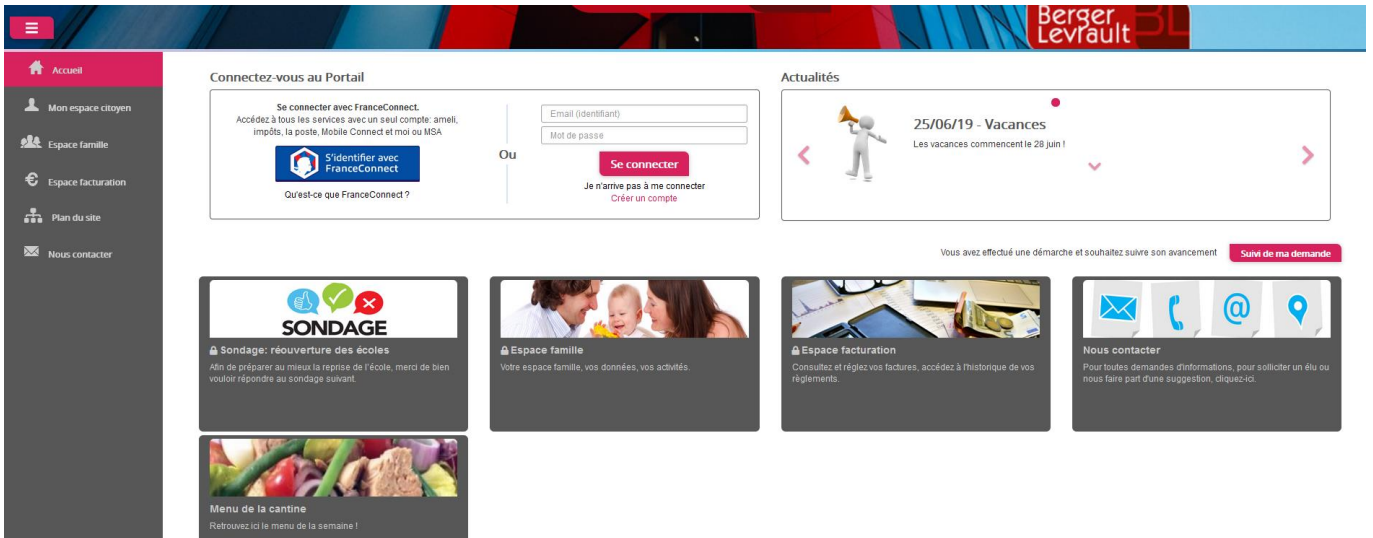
Berger Levrault BL

Accueil
Mon espace citoyen
Espace famille
Espace facturation
Plan du site
Nous contacter

Connectez-vous au Portail

Se connecter avec FranceConnect.
Accédez à tous les services avec un seul compte: ameli, impôts, la poste, Mobile Connect et moi ou MSA

S'identifier avec FranceConnect

Qu'est-ce que FranceConnect ?

Ou

Email (identifiant)
Mot de passe
Se connecter
Je n'arrive pas à me connecter
Créer un compte

Actualités

25/06/19 - Vacances
Les vacances commencent le 28 juin !

Vous avez effectué une démarche et souhaitez suivre son avancement
Suivi de ma demande

SONDAGE
Sondage: réouverture des écoles
Afin de préparer au mieux la reprise de l'école, merci de bien vouloir répondre au sondage suivant.

Espace famille
Votre espace famille, vos données, vos activités.

Espace facturation
Consultez et réglez vos factures, accédez à l'historique de vos règlements.

Nous contacter
Pour toutes demandes d'informations, pour solliciter un élu ou nous faire part d'une suggestion, cliquez-ici.

Menu de la cantine
Retrouvez ici le menu de la semaine !